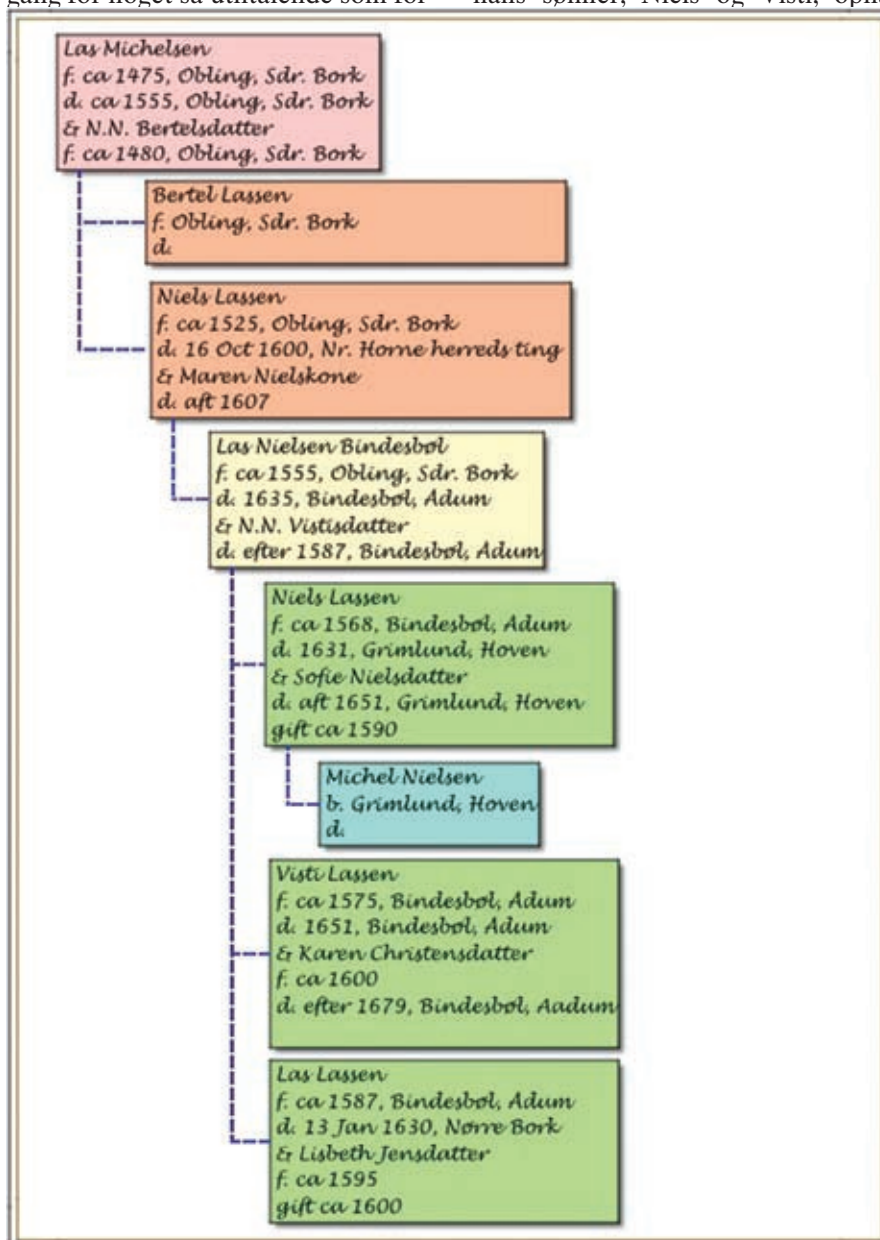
gang for noget så útilfalende som for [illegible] hans sønner, Niels og Visti, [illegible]

Las Michelsen
f. ca 1475, Obling, Sdr. Bork
d. ca 1555, Obling, Sdr. Bork
& N.N. Bertelsdatter
f. ca 1480, Obling, Sdr. Bork

Bertel Lassen
f. Obling, Sdr. Bork
d.

Niels Lassen
f. ca 1525, Obling, Sdr. Bork
d. 16 Oct 1600, Nr. Horne herreds ting
& Maren Nielskone
d. aft 1607

Las Nielsen Bindesbøl
f. ca 1555, Obling, Sdr. Bork
d. 1635, Bindesbøl, Adum
& N.N. Vistisdatter
d. efter 1587, Bindesbøl, Adum

Niels Lassen
f. ca 1568, Bindesbøl, Adum
d. 1631, Grimlund, Hoven
& Sofie Nielsdatter
d. aft 1651, Grimlund, Hoven
gift ca 1590

Michel Nielsen
b. Grimlund, Hoven
d.

Visti Lassen
f. ca 1575, Bindesbøl, Adum
d. 1651, Bindesbøl, Adum
& Karen Christensdatter
f. ca 1600
d. efter 1679, Bindesbøl, Aadum

Las Lassen
f. ca 1587, Bindesbøl, Adum
d. 13 Jan 1630, Nørre Bork
& Lisbeth Jensdatter
f. ca 1595
gift ca 1600